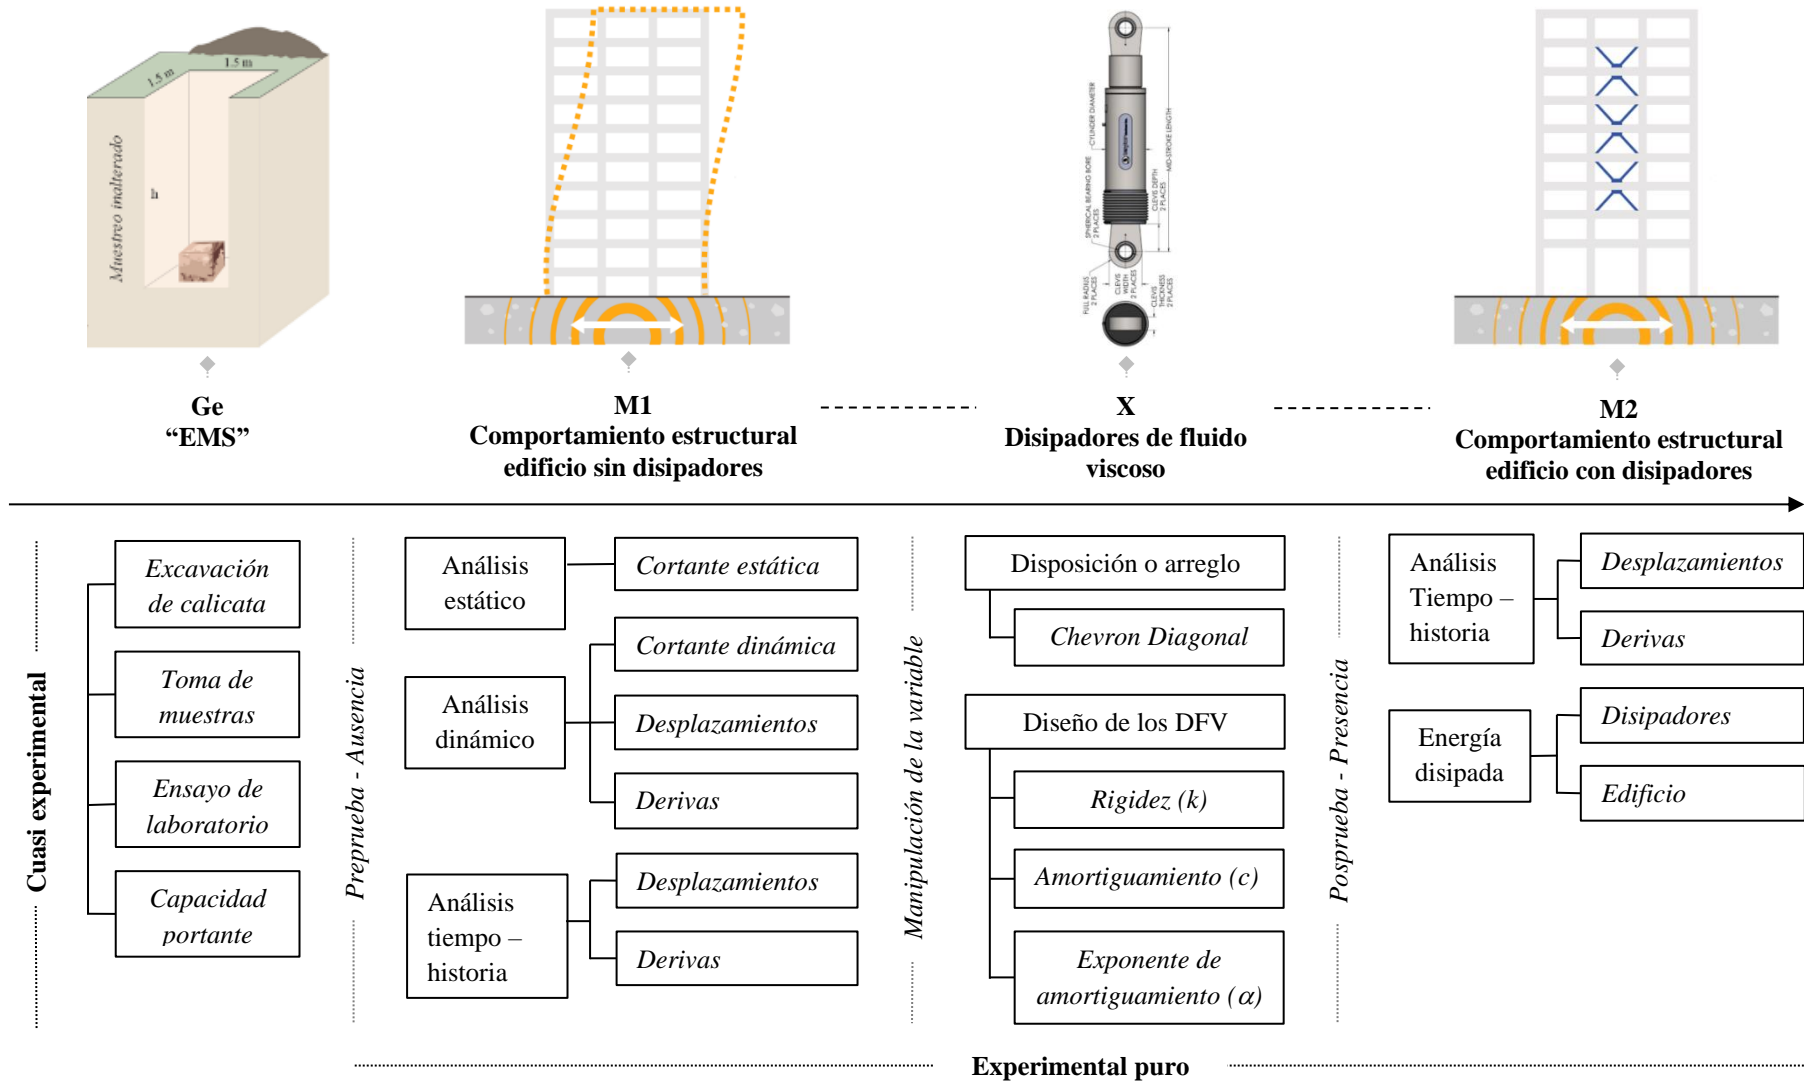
1.5 m

1.5 m

Muestreo inalterado

h

Ge
“EMS”

M1
Comportamiento estructural edificio sin disipadores

X
Disipadores de fluido viscoso

M2
Comportamiento estructural edificio con disipadores

Cuasi experimental

Excavación de calicata

Toma de muestras

Ensayo de laboratorio

Capacidad portante

Preprueba - Ausencia

Análisis estático

Cortante estática

Análisis dinámico

Cortante dinámica

Desplazamientos

Derivas

Análisis tiempo – historia

Desplazamientos

Derivas

Manipulación de la variable

Disposición o arreglo

Chevron Diagonal

Diseño de los DFV

Rigidez (k)

Amortiguamiento (c)

Exponente de amortiguamiento ($\alpha$)

Posprueba - Presencia

Análisis Tiempo – historia

Desplazamientos

Derivas

Energía disipada

Disipadores

Edificio

Experimental puro